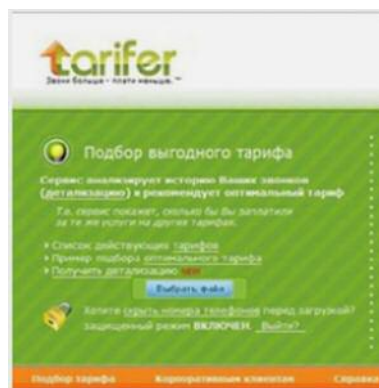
tarifer
Звони больше - плати меньше.™

Подбор выгодного тарифа

Сервис анализирует историю Ваших звонков (детализацию) и рекомендует оптимальный тариф

Т.е. сервис покажет, сколько бы вы заплатили за те же услуги на других тарифах.

Список действующих тарифов
Пример подбора оптимального тарифа
Получить детализацию NEW

Выбрать файл

Хотите скрыть номера телефонов перед загрузкой? Защищенный режим ВКЛЮЧЕН. Выйти?

Подбор тарифа Корпоративным клиентам Справка